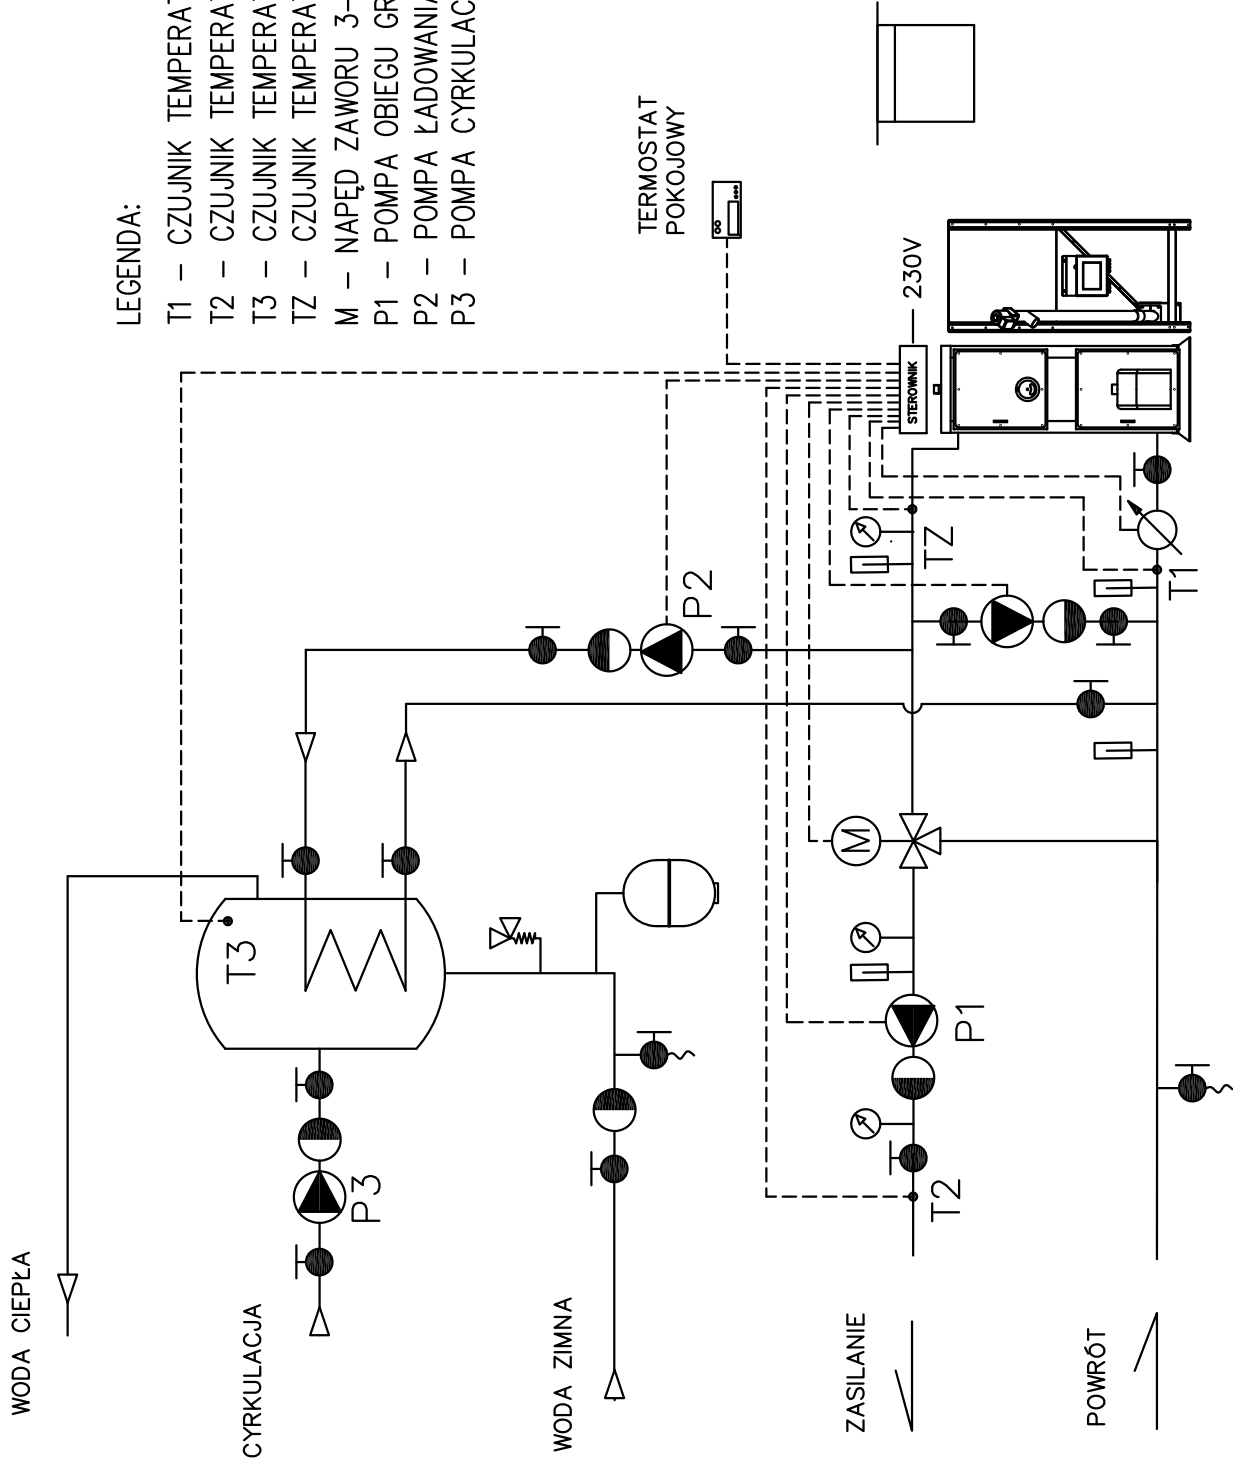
LEGENDA:
T1 – CZUJNIK TEMPERA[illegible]
T2 – CZUJNIK TEMPERA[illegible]
T3 – CZUJNIK TEMPERA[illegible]
TZ – CZUJNIK TEMPERA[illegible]
M – NAPĘD ZAWORU 3-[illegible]
P1 – POMPA OBIEGU GR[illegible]
P2 – POMPA ŁADOWANIA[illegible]
P3 – POMPA CYRKULAC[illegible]

TERMOSTAT POKOJOWY

230V

STEROWNIK

TZ

T1

P2

M

T3

P1

T2

P3

WODA CIEPŁA

CYRKULACJA

WODA ZIMNA

ZASILANIE

POWRÓT